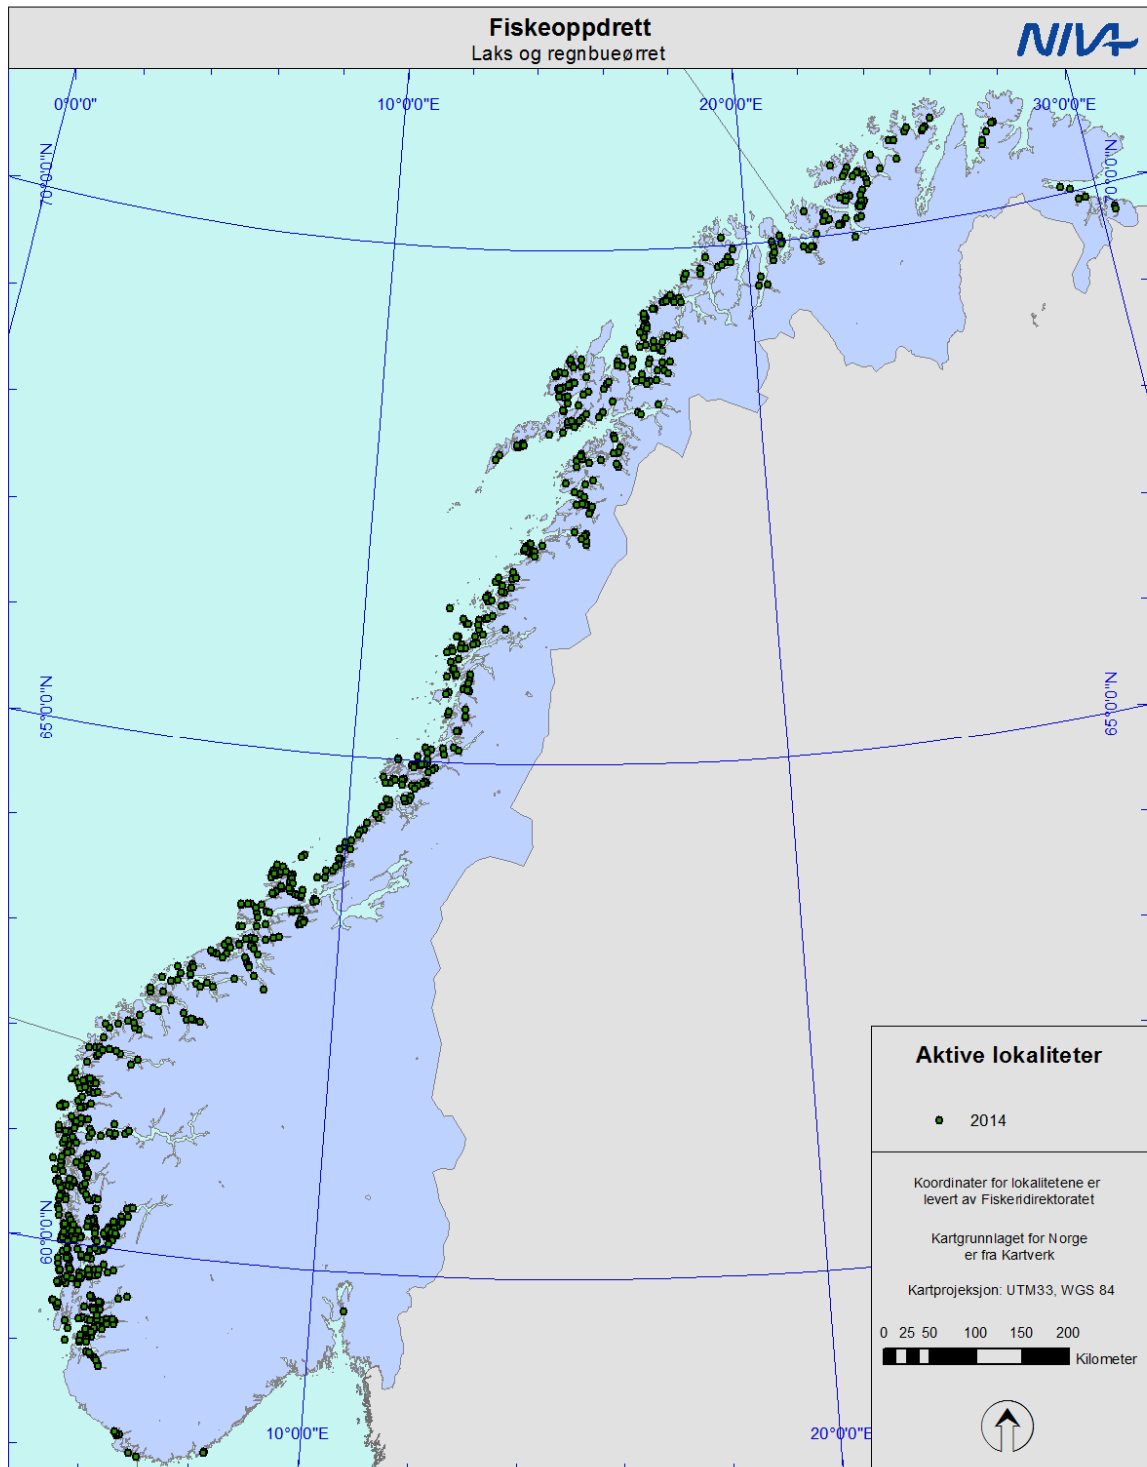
Fiskeoppdrett
Laks og regnbueørret

NIVA

0°0'0"
10°0'0"E
20°0'0"E
30°0'0"E

70°0'0"N
70°0'0"N
65°0'0"N
65°0'0"N
60°0'0"N

10°0'0"E
20°0'0"E

Aktive lokaliteter

2014

Koordinater for lokalitetene er levert av Fiskeridirektoratet

Kartgrunnlaget for Norge er fra Kartverk

Kartprojeksjon: UTM33, WGS 84

0 25 50 100 150 200
Kilometer